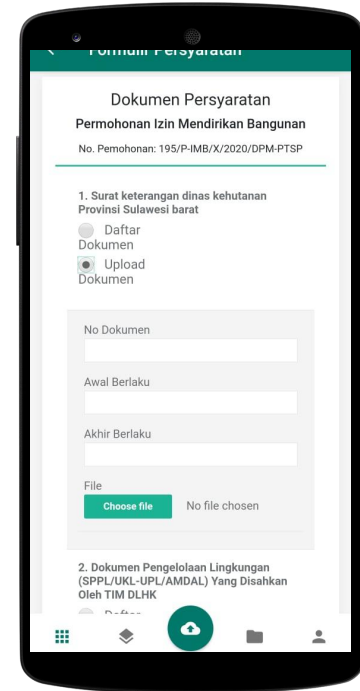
Formulir Persyaratan

Dokumen Persyaratan

Permohonan Izin Mendirikan Bangunan

No. Pemohonan: 195/P-IMB/X/2020/DPM-PTSP

1. Surat keterangan dinas kehutanan Provinsi Sulawesi barat

Daftar Dokumen

Upload Dokumen

No Dokumen

Awal Berlaku

Akhir Berlaku

File

Choose file No file chosen

2. Dokumen Pengelolaan Lingkungan (SPPL/UKL-UPL/AMDAL) Yang Disahkan Oleh TIM DLHK

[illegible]